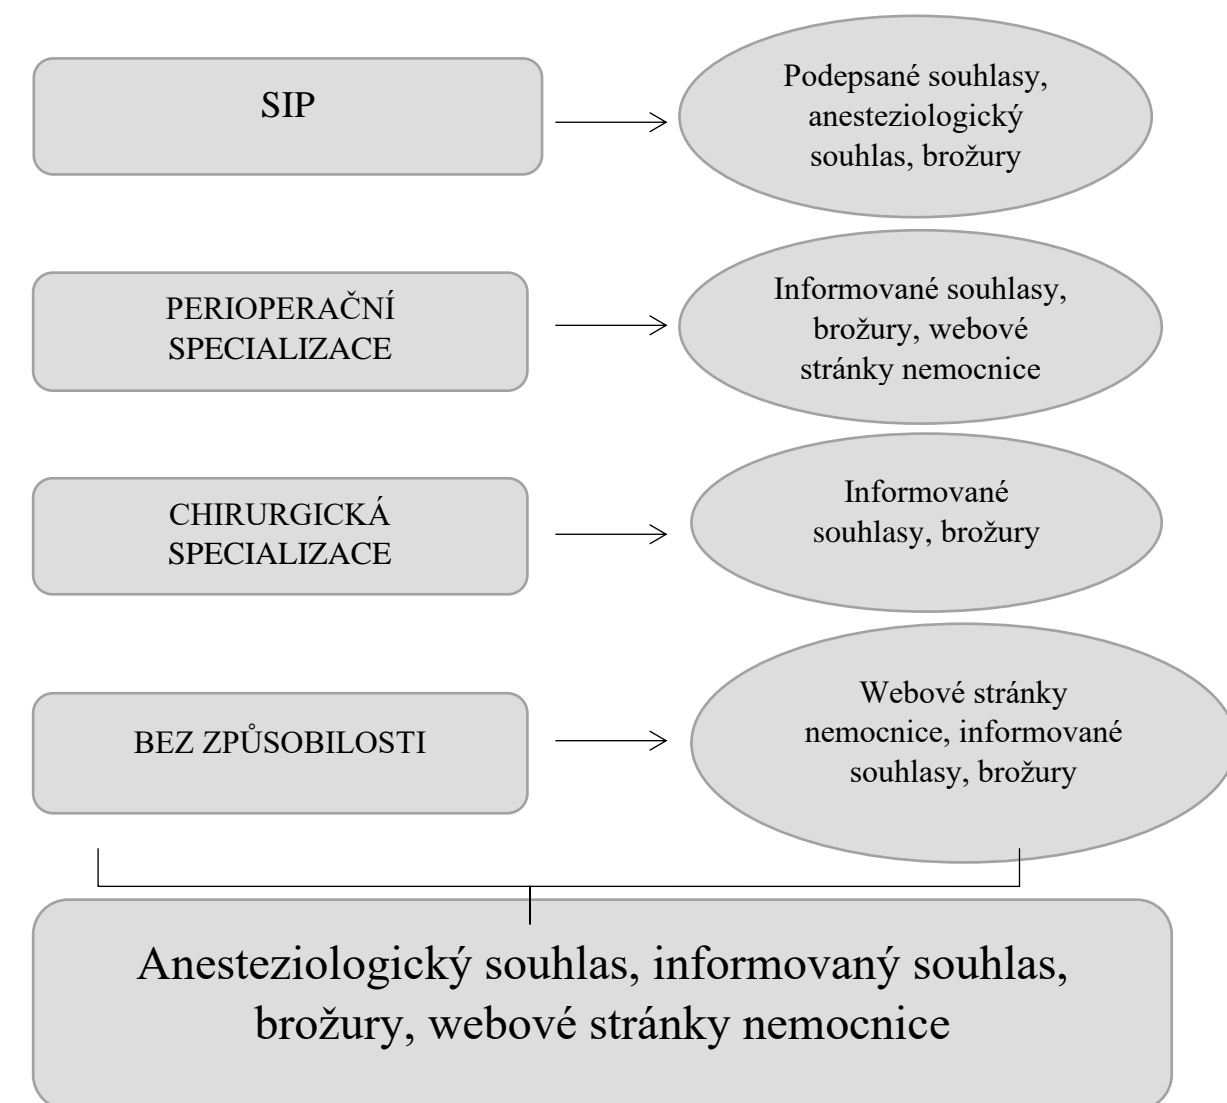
SIP

Podepsané souhlasy, anesteziologický souhlas, brožury

PERIOPERAČNÍ SPECIALIZACE

Informované souhlasy, brožury, webové stránky nemocnice

CHIRURGICKÁ SPECIALIZACE

Informované souhlasy, brožury

BEZ ZPŮSOBILOSTI

Webové stránky nemocnice, informované souhlasy, brožury

Anesteziologický souhlas, informovaný souhlas, brožury, webové stránky nemocnice